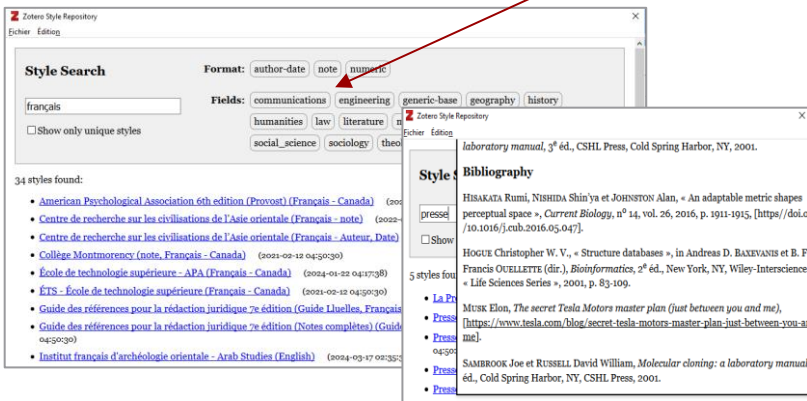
Zotero Style Repository
Fichier Édition

Style Search

Format: author-date note numeric

Fields: communications engineering generic-base geography history humanities law literature social_science sociology theo

français

Show only unique styles

34 styles found:

American Psychological Association 6th edition (Provost) (Français - Canada) (202
Centre de recherche sur les civilisations de l'Asie orientale (Français - note) (2022
Centre de recherche sur les civilisations de l'Asie orientale (Français - Auteur, Date)
Collège Montmorency (note, Français - Canada) (2021-02-12 04:50:30)
École de technologie supérieure - APA (Français - Canada) (2024-01-22 04:17:38)
ÉTS - École de technologie supérieure (Français - Canada) (2021-02-12 04:50:30)
Guide des références pour la rédaction juridique 7e édition (Guide Lluelles, Françai
Guide des références pour la rédaction juridique 7e édition (Notes complètes) (Guid 04:50:30)
Institut français d'archéologie orientale - Arab Studies (English) (2024-03-17 02:35:

Zotero Style Repository
Fichier Édition

Style S

presse

Show

5 styles fou

La Pr
Press
Press
Press
Press

laboratory manual, 3e éd., CSHL Press, Cold Spring Harbor, NY, 2001.

Bibliography

HISAKATA Rumi, NISHIDA Shin'ya et JOHNSTON Alan, « An adaptable metric shapes perceptual space », Current Biology, n° 14, vol. 26, 2016, p. 1911-1915, [https//doi.o /10.1016/j.cub.2016.05.047].

HOGUE Christopher W. V., « Structure databases », in Andreas D. BAXEVANIS et B. F Francis OUELLETTE (dir.), Bioinformatics, 2e éd., New York, NY, Wiley-Interscience « Life Sciences Series », 2001, p. 83-109.

MUSK Elon, The secret Tesla Motors master plan (just between you and me), [https://www.tesla.com/blog/secret-tesla-motors-master-plan-just-between-you-a me].

SAMBROOK Joe et RUSSELL David William, Molecular cloning: a laboratory manua éd., Cold Spring Harbor, NY, CSHL Press, 2001.